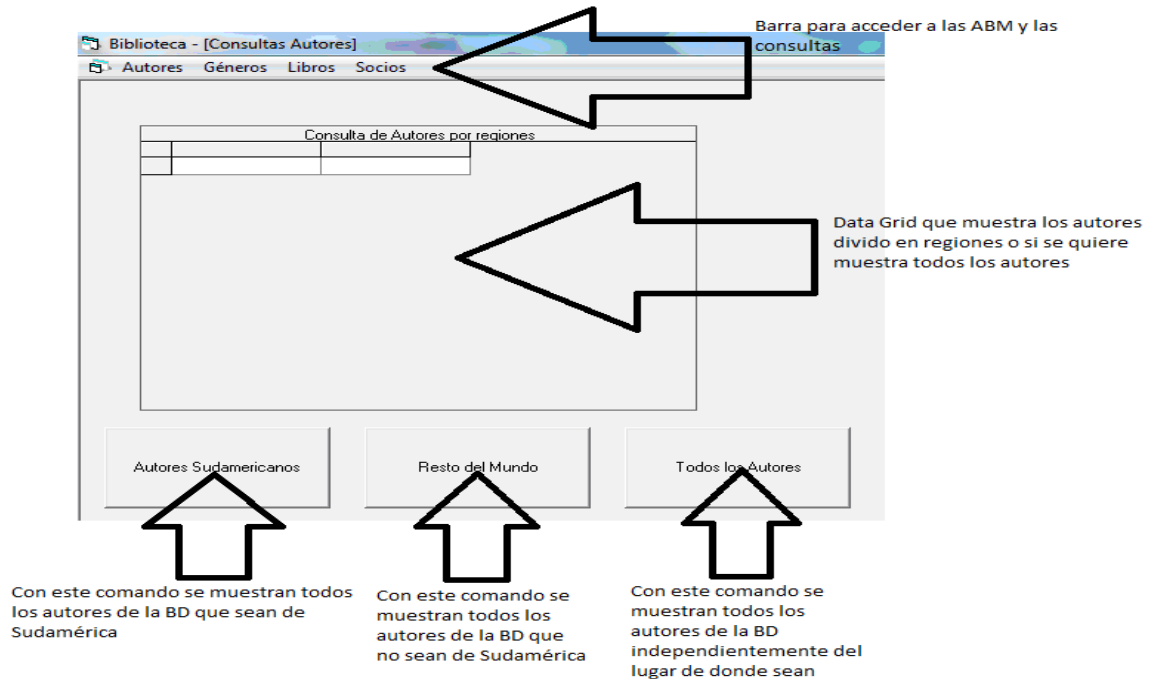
Biblioteca - [Consultas Autores]

Barra para acceder a las ABM y las consultas

Autores Géneros Libros Socios

Consulta de Autores por regiones

Data Grid que muestra los autores divido en regiones o si se quiere muestra todos los autores

Autores Sudamericanos

Resto del Mundo

Todos los Autores

Con este comando se muestran todos los autores de la BD que sean de Sudamérica

Con este comando se muestran todos los autores de la BD que no sean de Sudamérica

Con este comando se muestran todos los autores de la BD independientemente del lugar de donde sean